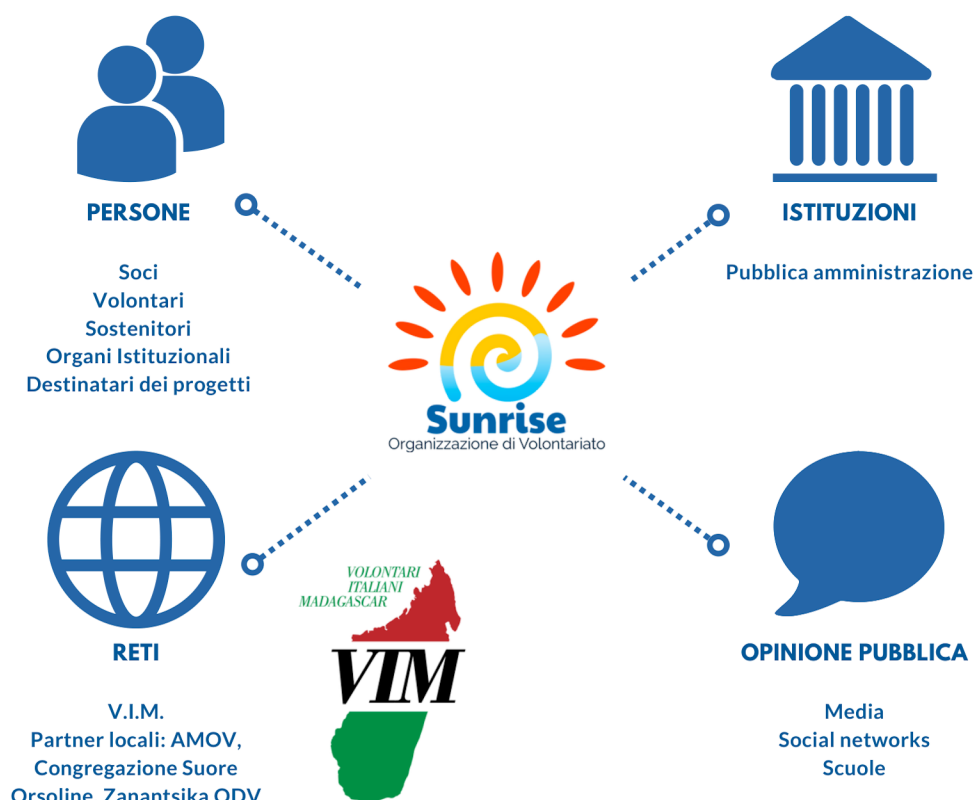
PERSONE

Soci
Volontari
Sostenitori
Organi Istituzionali
Destinatari dei progetti

ISTITUZIONI

Pubblica amministrazione

Sunrise
Organizzazione di Volontariato

RETI

V.I.M.
Partner locali: AMOV,
Congregazione Suore
Orsoline, Zanantsika ODV

VOLONTARI
ITALIANI
MADAGASCAR
VIM

OPINIONE PUBBLICA

Media
Social networks
Scuole